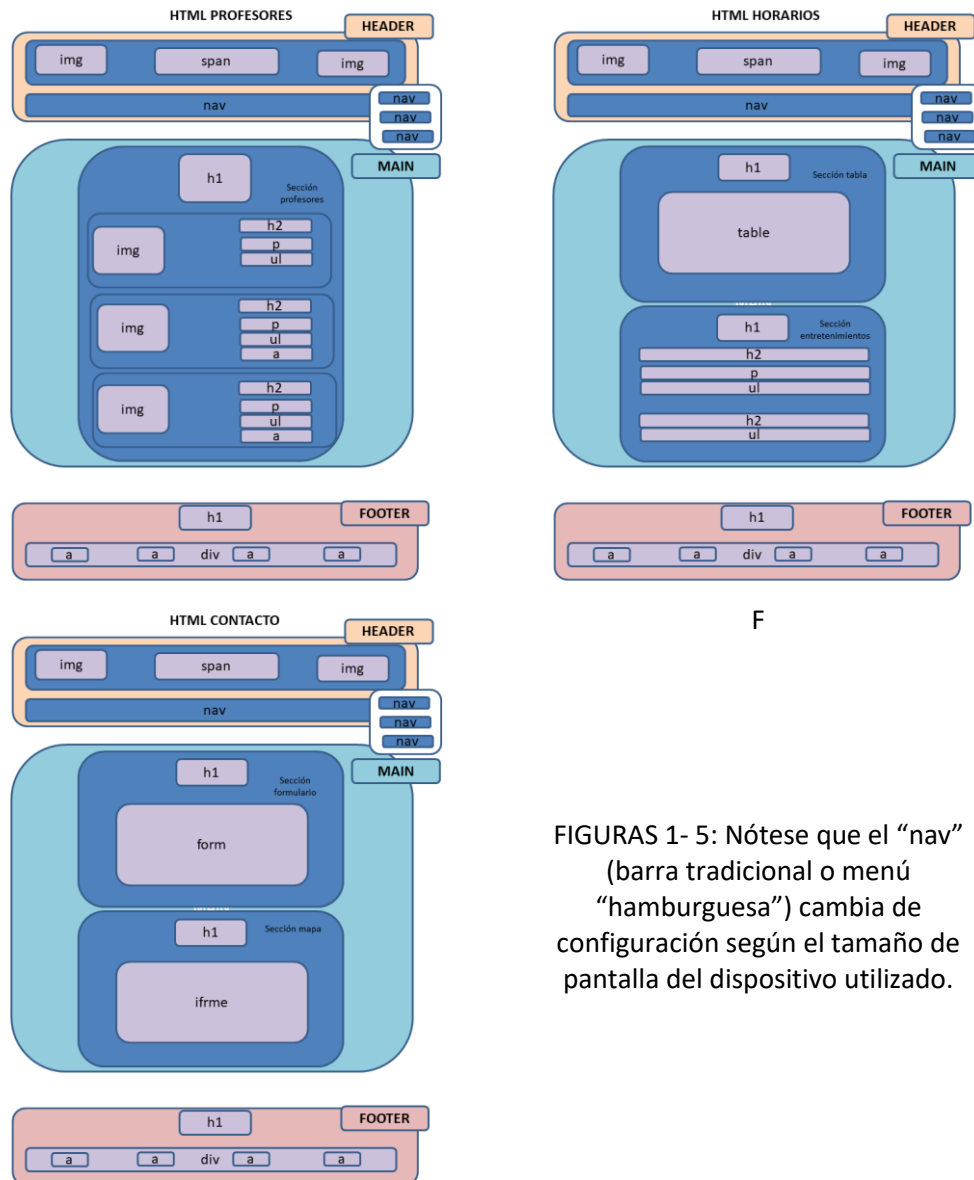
HTML PROFESORES

HEADER

img span img

nav

nav
nav
nav

MAIN

h1

Sección profesores

img h2 p ul

img h2 p ul a

img h2 p ul a

FOOTER

h1

a a div a a

HTML HORARIOS

HEADER

img span img

nav

nav
nav
nav

MAIN

h1 Sección tabla

table

h1 Sección entretenimientos

h2
p
ul

h2
ul

FOOTER

h1

a a div a a

F

HTML CONTACTO

HEADER

img span img

nav

nav
nav
nav

MAIN

h1 Sección formulario

form

h1 Sección mapa

ifrme

FOOTER

h1

a a div a a

FIGURAS 1- 5: Nótese que el “nav” (barra tradicional o menú “hamburguesa”) cambia de configuración según el tamaño de pantalla del dispositivo utilizado.